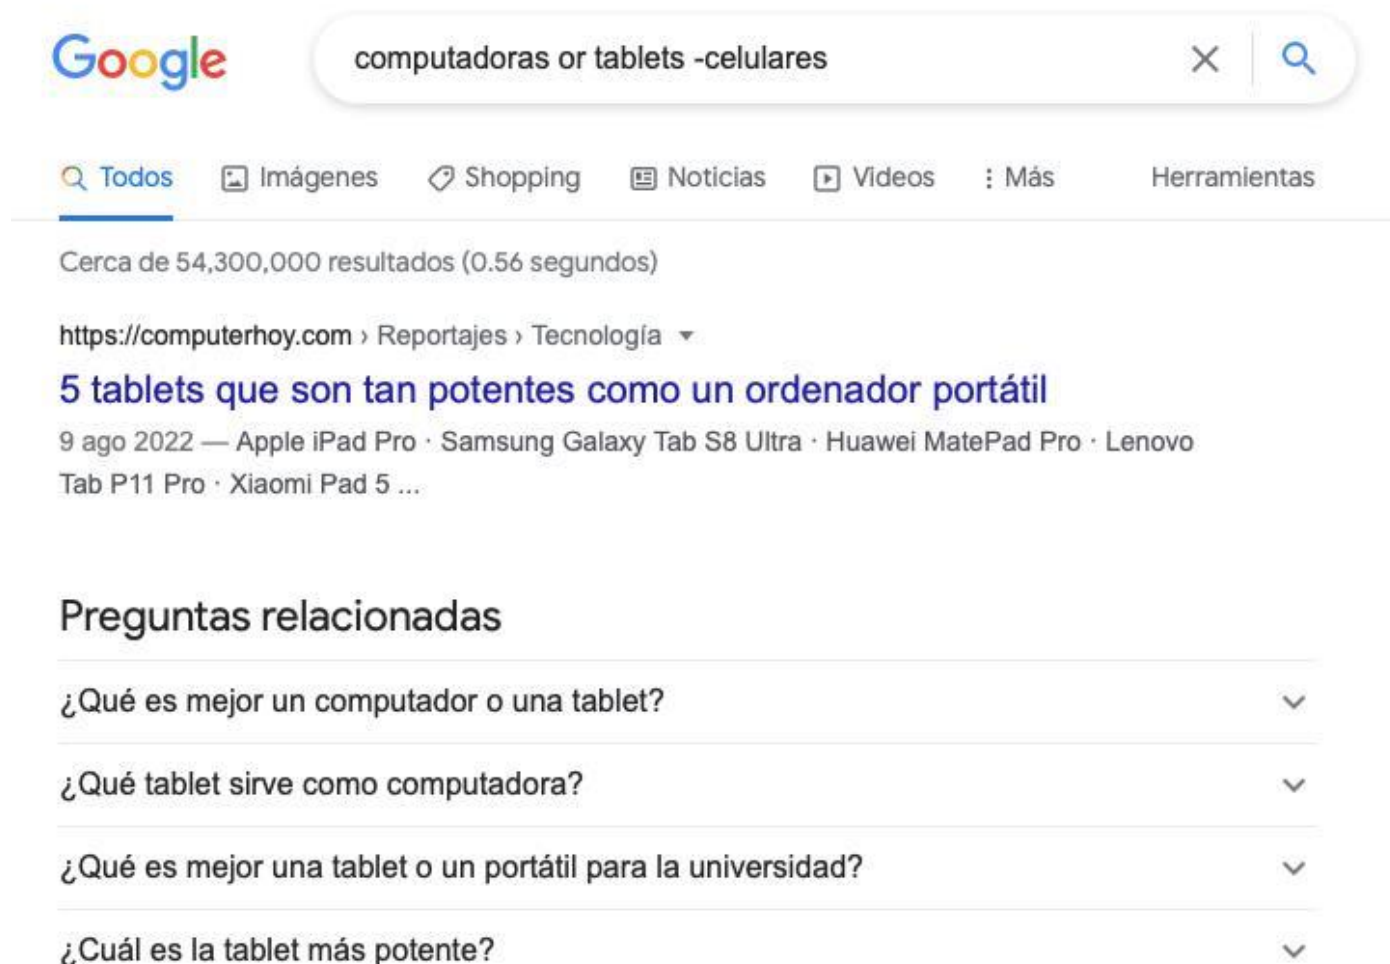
Google

computadoras or tablets -celulares

Todos Imágenes Shopping Noticias Videos Más Herramientas

Cerca de 54,300,000 resultados (0.56 segundos)

https://computerhoy.com › Reportajes › Tecnología

5 tablets que son tan potentes como un ordenador portátil

9 ago 2022 — Apple iPad Pro · Samsung Galaxy Tab S8 Ultra · Huawei MatePad Pro · Lenovo Tab P11 Pro · Xiaomi Pad 5 ...

Preguntas relacionadas

¿Qué es mejor un computador o una tablet?

¿Qué tablet sirve como computadora?

¿Qué es mejor una tablet o un portátil para la universidad?

¿Cuál es la tablet más potente?